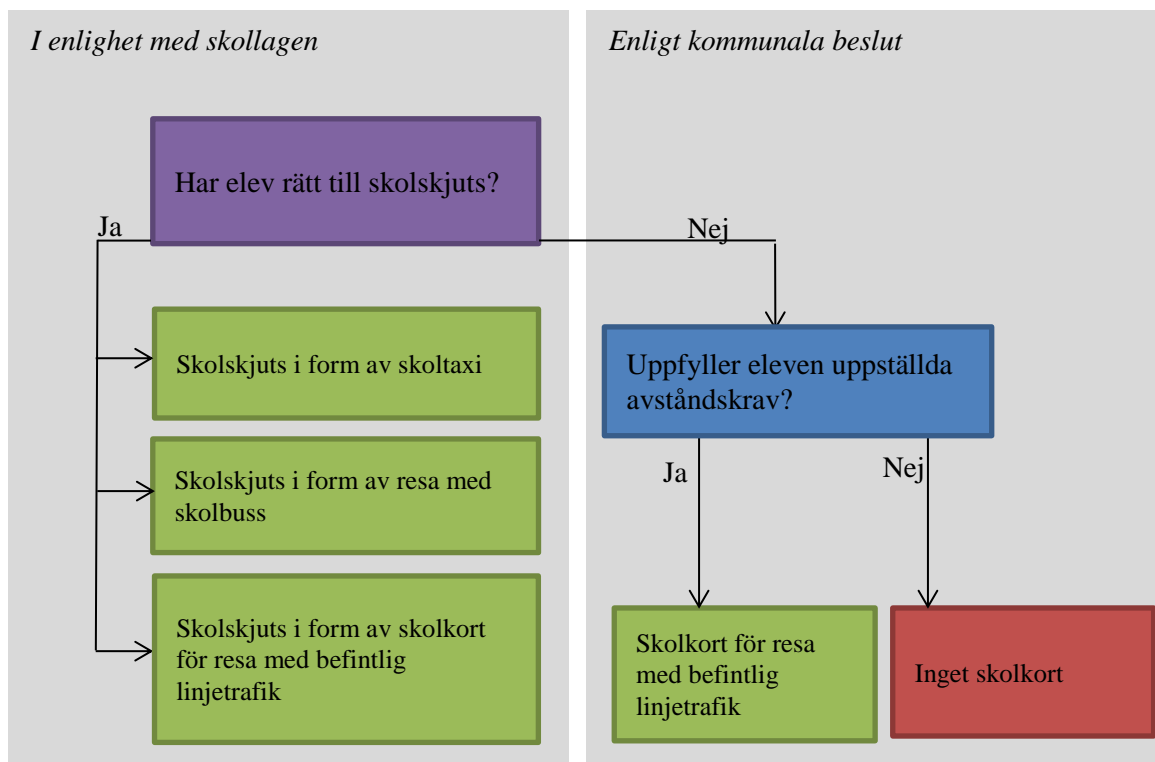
I enlighet med skollagen

Har elev rätt till skolskjuts?

Ja

Skolskjuts i form av skoltaxi

Skolskjuts i form av resa med skolbuss

Skolskjuts i form av skolkort för resa med befintlig linjetrafik

Enligt kommunala beslut

Nej

Uppfyller eleven uppställda avståndskrav?

Ja

Nej

Skolkort för resa med befintlig linjetrafik

Inget skolkort